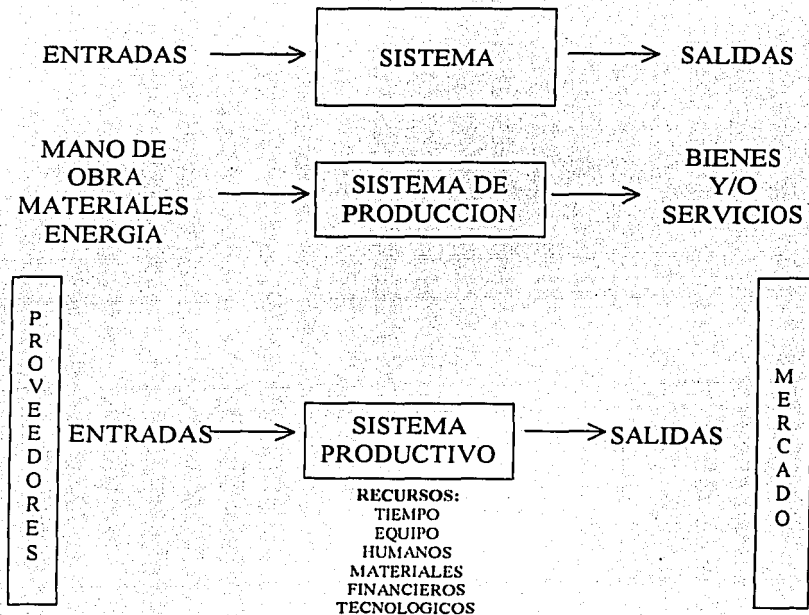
ENTRADAS → SISTEMA → SALIDAS

MANO DE OBRA MATERIALES ENERGIA → SISTEMA DE PRODUCCION → BIENES Y/O SERVICIOS

P R O V E E D O R E S

ENTRADAS → SISTEMA PRODUCTIVO → SALIDAS

M E R C A D O

RECURSOS:
TIEMPO
EQUIPO
HUMANOS
MATERIALES
FINANCIEROS
TECNOLOGICOS